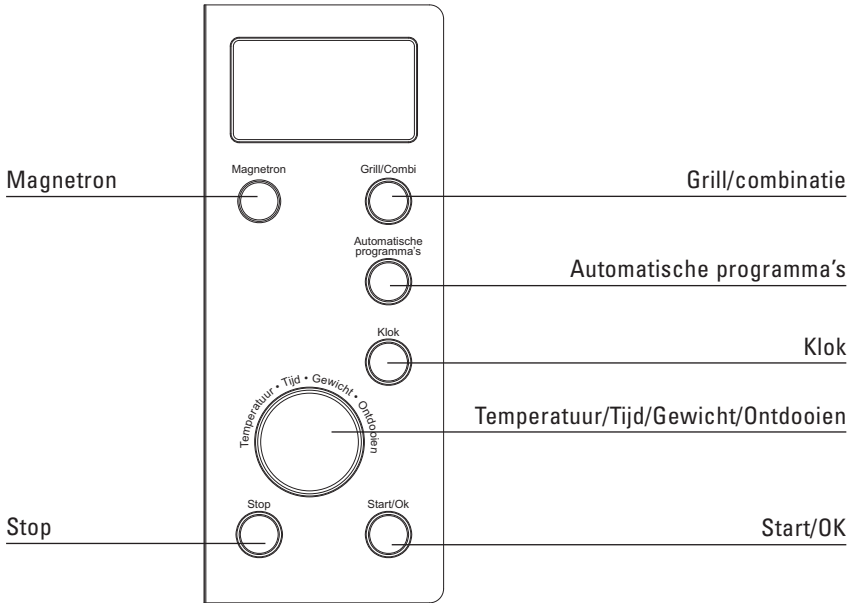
Magnetron

Magnetron

Grill/Combi

Grill/combinatie

Automatische programma's

Automatische programma's

Klok

Klok

Temperatuur • Tijd • Gewicht • Ontdooien

Temperatuur/Tijd/Gewicht/Ontdooien

Stop

Stop

Start/Ok

Start/OK